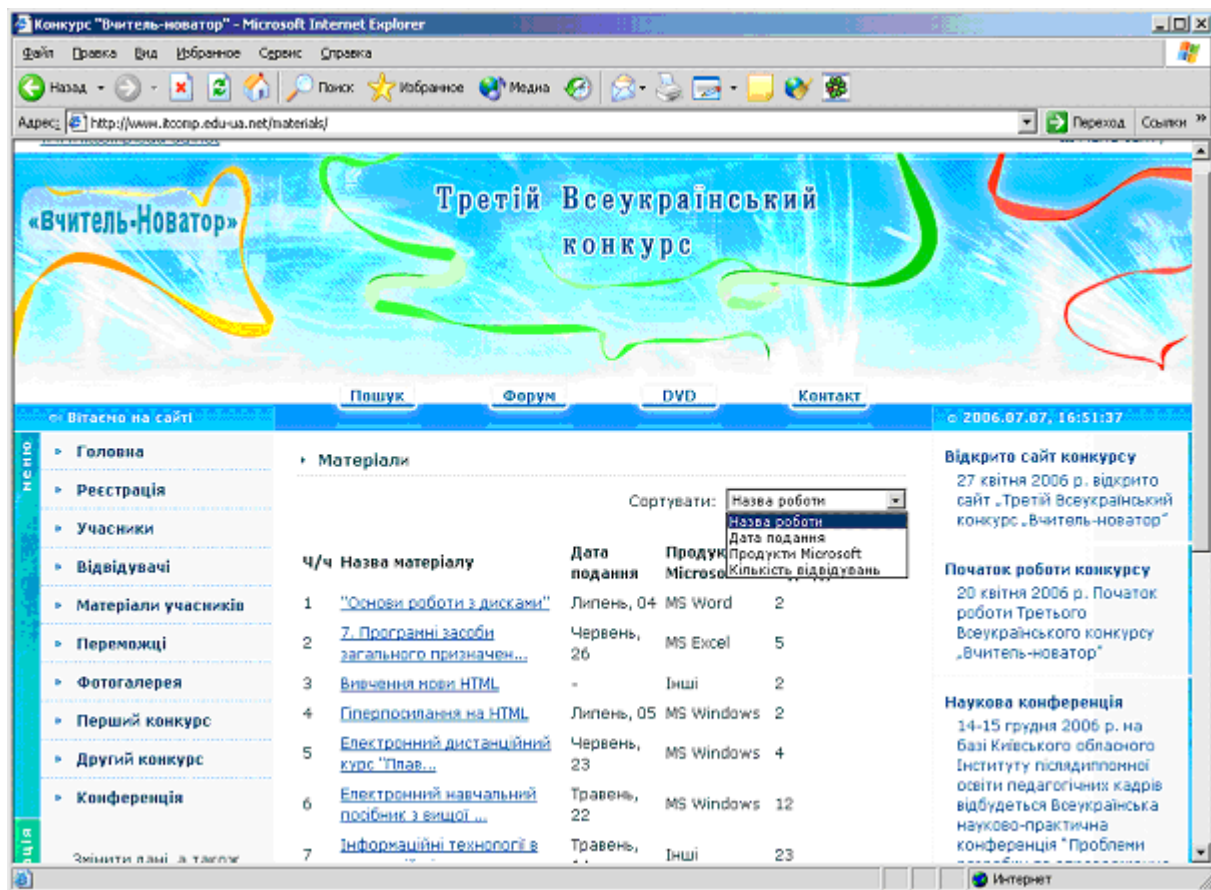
Конкурс "Вчитель-новатор" - Microsoft Internet Explorer

Файл Правка Вид Избранное Сервис Справка

Назад Поиск Избранное Медиа

Адрес: http://www.itcomp.edu-ua.net/materials/ Переход Ссылки

«Вчитель-Новатор»

Третій Всеукраїнський конкурс

Пошук Форум DVD Контакт

Вітаємо на сайті

2006.07.07, 16:51:37

меню

Головна
Реєстрація
Учасники
Відвідувачі
Матеріали учасників
Переможці
Фотогалерея
Перший конкурс
Другий конкурс
Конференція

Змінити дані, а також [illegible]

Матеріали

Сортувати: Назва роботи

Назва роботи
Дата подання
Продукти Microsoft
Кількість відвідувань

| Ч/ч | Назва матеріалу | Дата подання | Продукт Microso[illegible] | |
|---|---|---|---|---|
| 1 | "Основи роботи з дисками" | Липень, 04 | MS Word | 2 |
| 2 | 7. Програмні засоби загального призначен... | Червень, 26 | MS Excel | 5 |
| 3 | Вивчення мови HTML | - | Інші | 2 |
| 4 | Гіперпосилання на HTML | Липень, 05 | MS Windows | 2 |
| 5 | Електронний дистанційний курс "Плав... | Червень, 23 | MS Windows | 4 |
| 6 | Електронний навчальний посібник з вищої ... | Травень, 22 | MS Windows | 12 |
| 7 | Інформаційні технології в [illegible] | Травень, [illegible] | Інші | 23 |

Відкрито сайт конкурсу
27 квітня 2006 р. відкрито сайт „Третій Всеукраїнський конкурс „Вчитель-новатор"

Початок роботи конкурсу
20 квітня 2006 р. Початок роботи Третього Всеукраїнського конкурсу „Вчитель-новатор"

Наукова конференція
14-15 грудня 2006 р. на базі Київського обласного Інституту післядипломної освіти педагогічних кадрів відбудеться Всеукраїнська науково-практична конференція "Проблеми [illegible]

Интернет